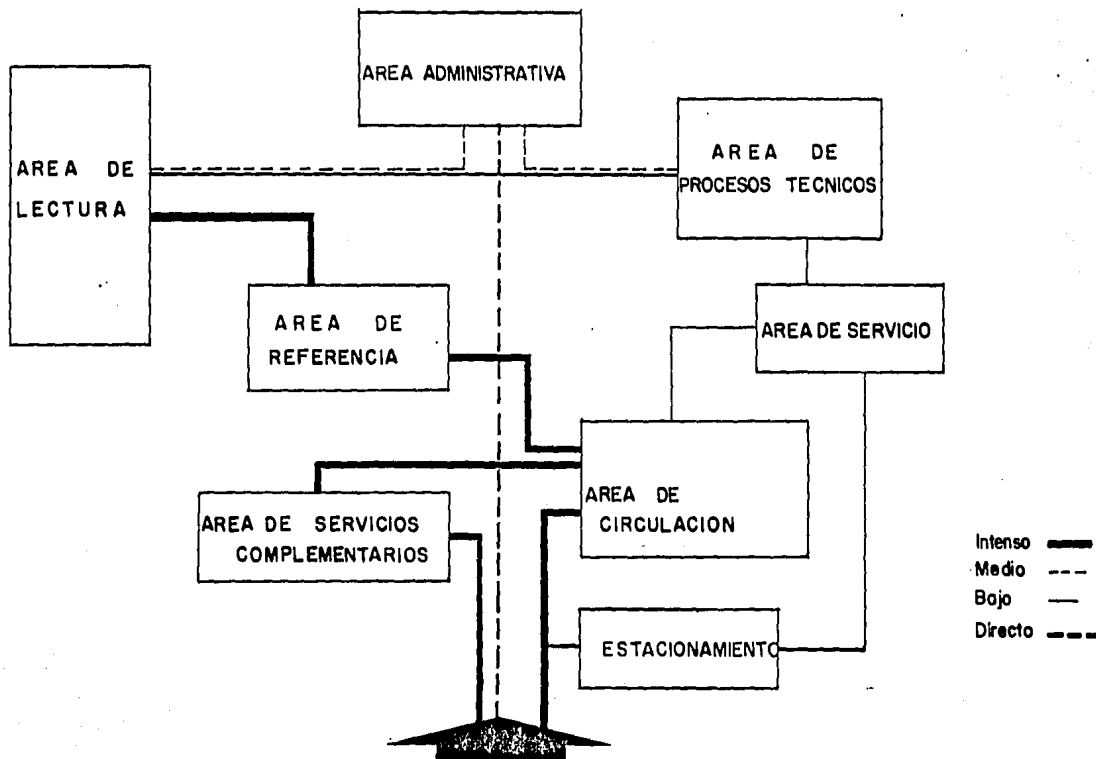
AREA ADMINISTRATIVA

AREA DE LECTURA

AREA DE PROCESOS TECNICOS

AREA DE REFERENCIA

AREA DE SERVICIO

AREA DE CIRCULACION

AREA DE SERVICIOS COMPLEMENTARIOS

ESTACIONAMIENTO

Intenso
Medio
Bajo
Directo